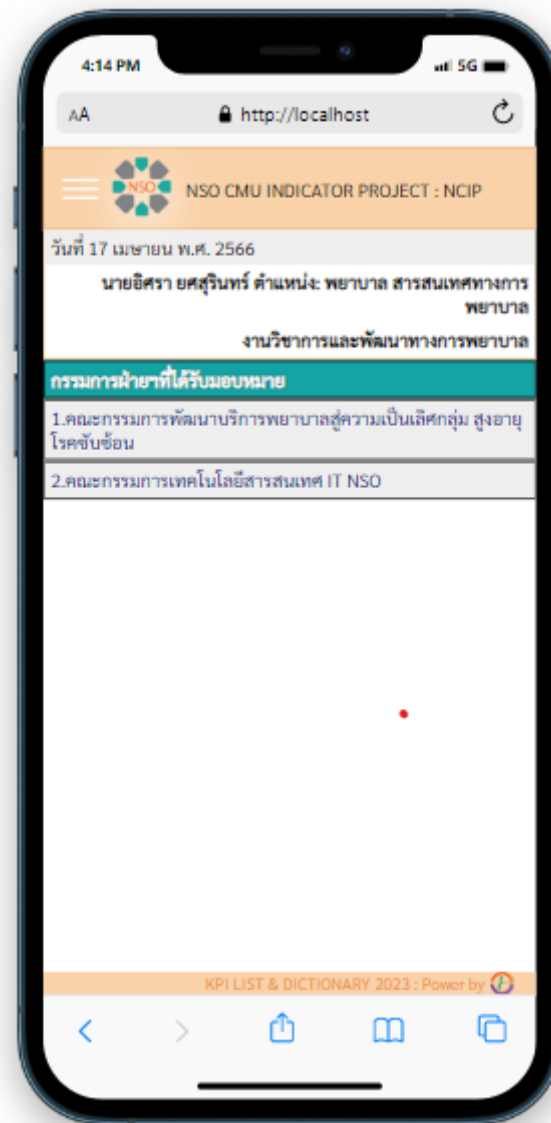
4:14 PM
5G

AA http://localhost

NSO
NSO CMU INDICATOR PROJECT : NCIP

วันที่ 17 เมษายน พ.ศ. 2566

นายอิศรา ยศสุรินทร์ ตำแหน่ง: พยาบาล สารสนเทศทางการพยาบาล

งานวิชาการและพัฒนาทางการพยาบาล

กรรมการฝ่ายาที่ได้รับมอบหมาย

1.คณะกรรมการพัฒนาบริการพยาบาลสู่ความเป็นเลิศกลุ่ม สูงอายุ โรคซับซ้อน

2.คณะกรรมการเทคโนโลยีสารสนเทศ IT NSO

KPI LIST & DICTIONARY 2023 : Power by